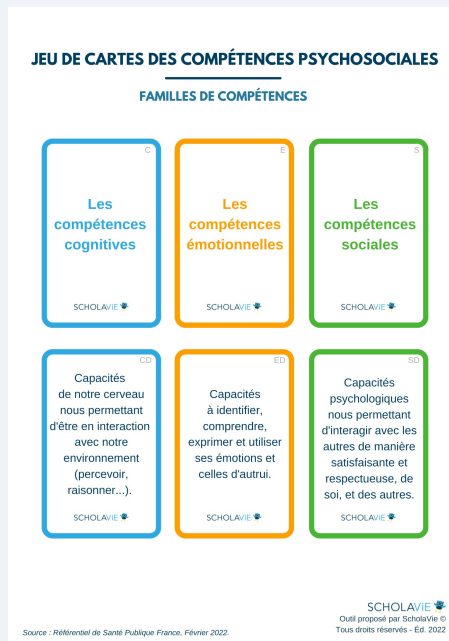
JEU DE CARTES DES COMPÉTENCES PSYCHOSOCIALES

FAMILLES DE COMPÉTENCES

C

Les compétences cognitives

SCHOLAVIE

E

Les compétences émotionnelles

SCHOLAVIE

S

Les compétences sociales

SCHOLAVIE

CD

Capacités de notre cerveau nous permettant d'être en interaction avec notre environnement (percevoir, raisonner...).

SCHOLAVIE

ED

Capacités à identifier, comprendre, exprimer et utiliser ses émotions et celles d'autrui.

SCHOLAVIE

SD

Capacités psychologiques nous permettant d'interagir avec les autres de manière satisfaisante et respectueuse, de soi, et des autres.

SCHOLAVIE

Source : Référentiel de Santé Publique France, Février 2022.

SCHOLAVIE
Outil proposé par ScholaVie ©
Tous droits réservés - Éd. 2022